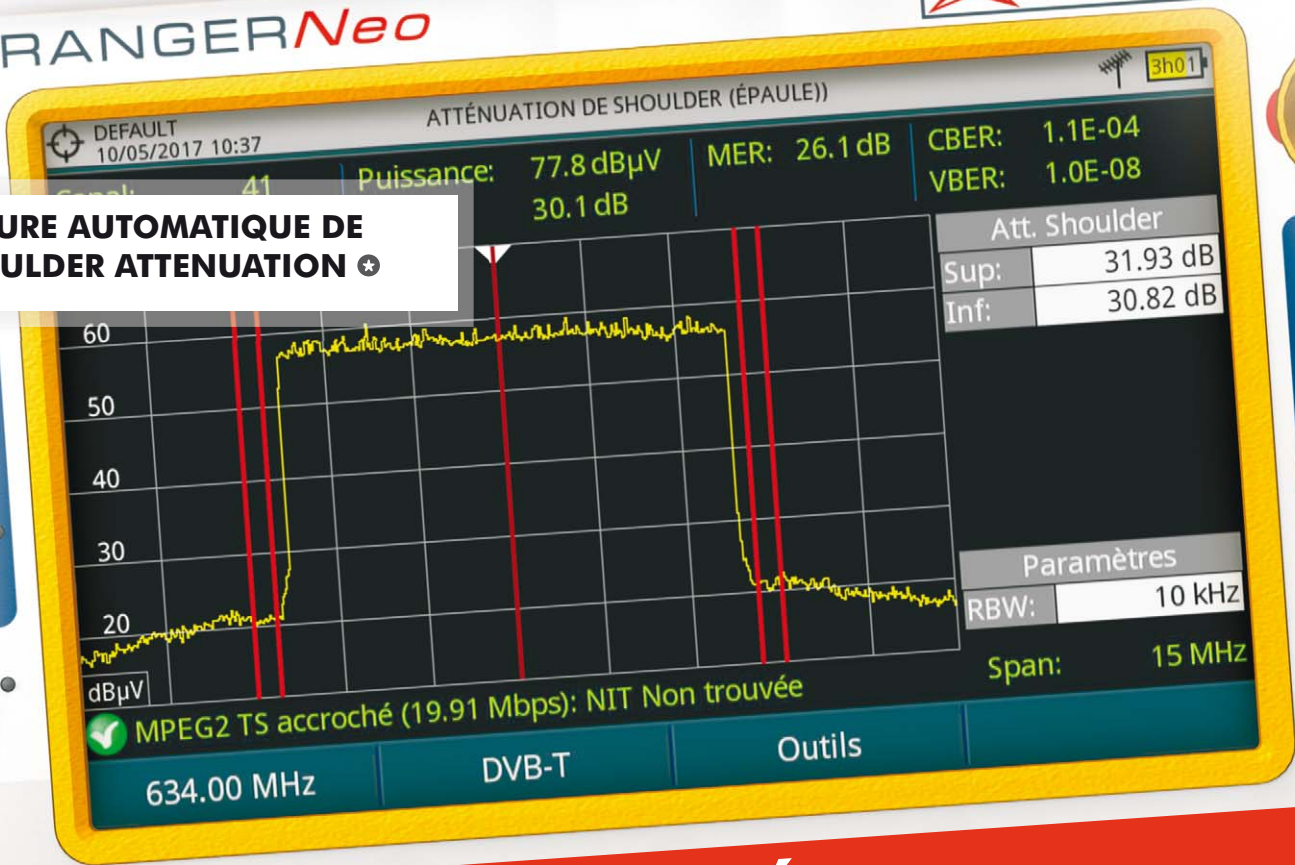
RANGERNeo

3h01

DEFAULT
10/05/2017 10:37

ATTÉNUATION DE SHOULDER (ÉPAULE))

Canal: 41

Puissance: 77.8 dBµV
30.1 dB

MER: 26.1 dB

CBER: 1.1E-04
VBER: 1.0E-08

URE AUTOMATIQUE DE
ULDER ATTENUATION

| Att. Shoulder | |
|---|---|
| Sup: | 31.93 dB |
| Inf: | 30.82 dB |

60
50
40
30
20
dBµV

| Paramètres | |
|---|---|
| RBW: | 10 kHz |

Span: 15 MHz

MPEG2 TS accroché (19.91 Mbps): NIT Non trouvée

634.00 MHz
DVB-T
Outils